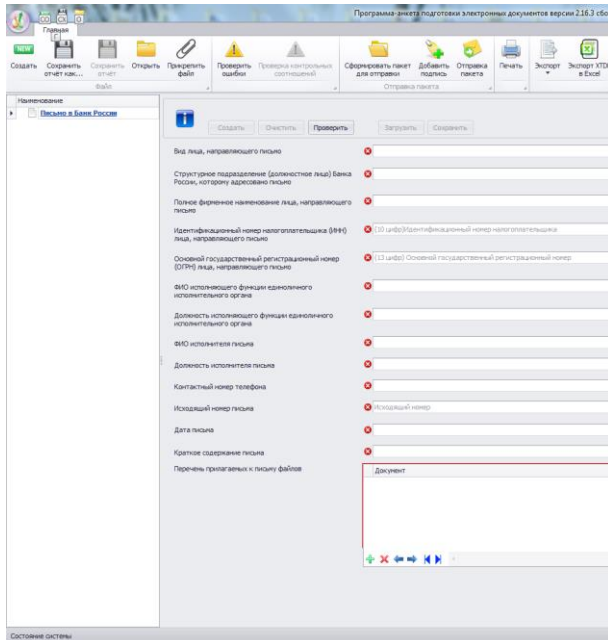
Программа-анкета подготовки электронных документов версии 2.16.3 сбо

Главная

NEW

Создать

Сохранить отчет как...

Сохранить отчет

Открыть

Прикрепить файл

Файл

Проверить ошибки

Проверка контрольных соотношений

Сформировать пакет для отправки

Добавить подпись

Отправка пакета

Отправка пакета

Печать

Экспорт

Экспорт XTDD в Excel

Наименование

Письмо в Банк России

Создать

Очистить

Проверить

Загрузить

Сохранить

Вид лица, направляющего письмо

Структурное подразделение (должностное лицо) Банка России, которому адресовано письмо

Полное фирменное наименование лица, направляющего письмо

Идентификационный номер налогоплательщика (ИНН) лица, направляющего письмо

(10 цифр)Идентификационный номер налогоплательщика

Основной государственный регистрационный номер (ОГРН) лица, направляющего письмо

(13 цифр) Основной государственный регистрационный номер

ФИО исполняющего функции единоличного исполнительного органа

Должность исполняющего функции единоличного исполнительного органа

ФИО исполнителя письма

Должность исполнителя письма

Контактный номер телефона

Исходящий номер письма

Исходящий номер

Дата письма

Краткое содержание письма

Перечень прилагаемых к письму файлов

Документ

Состояние системы